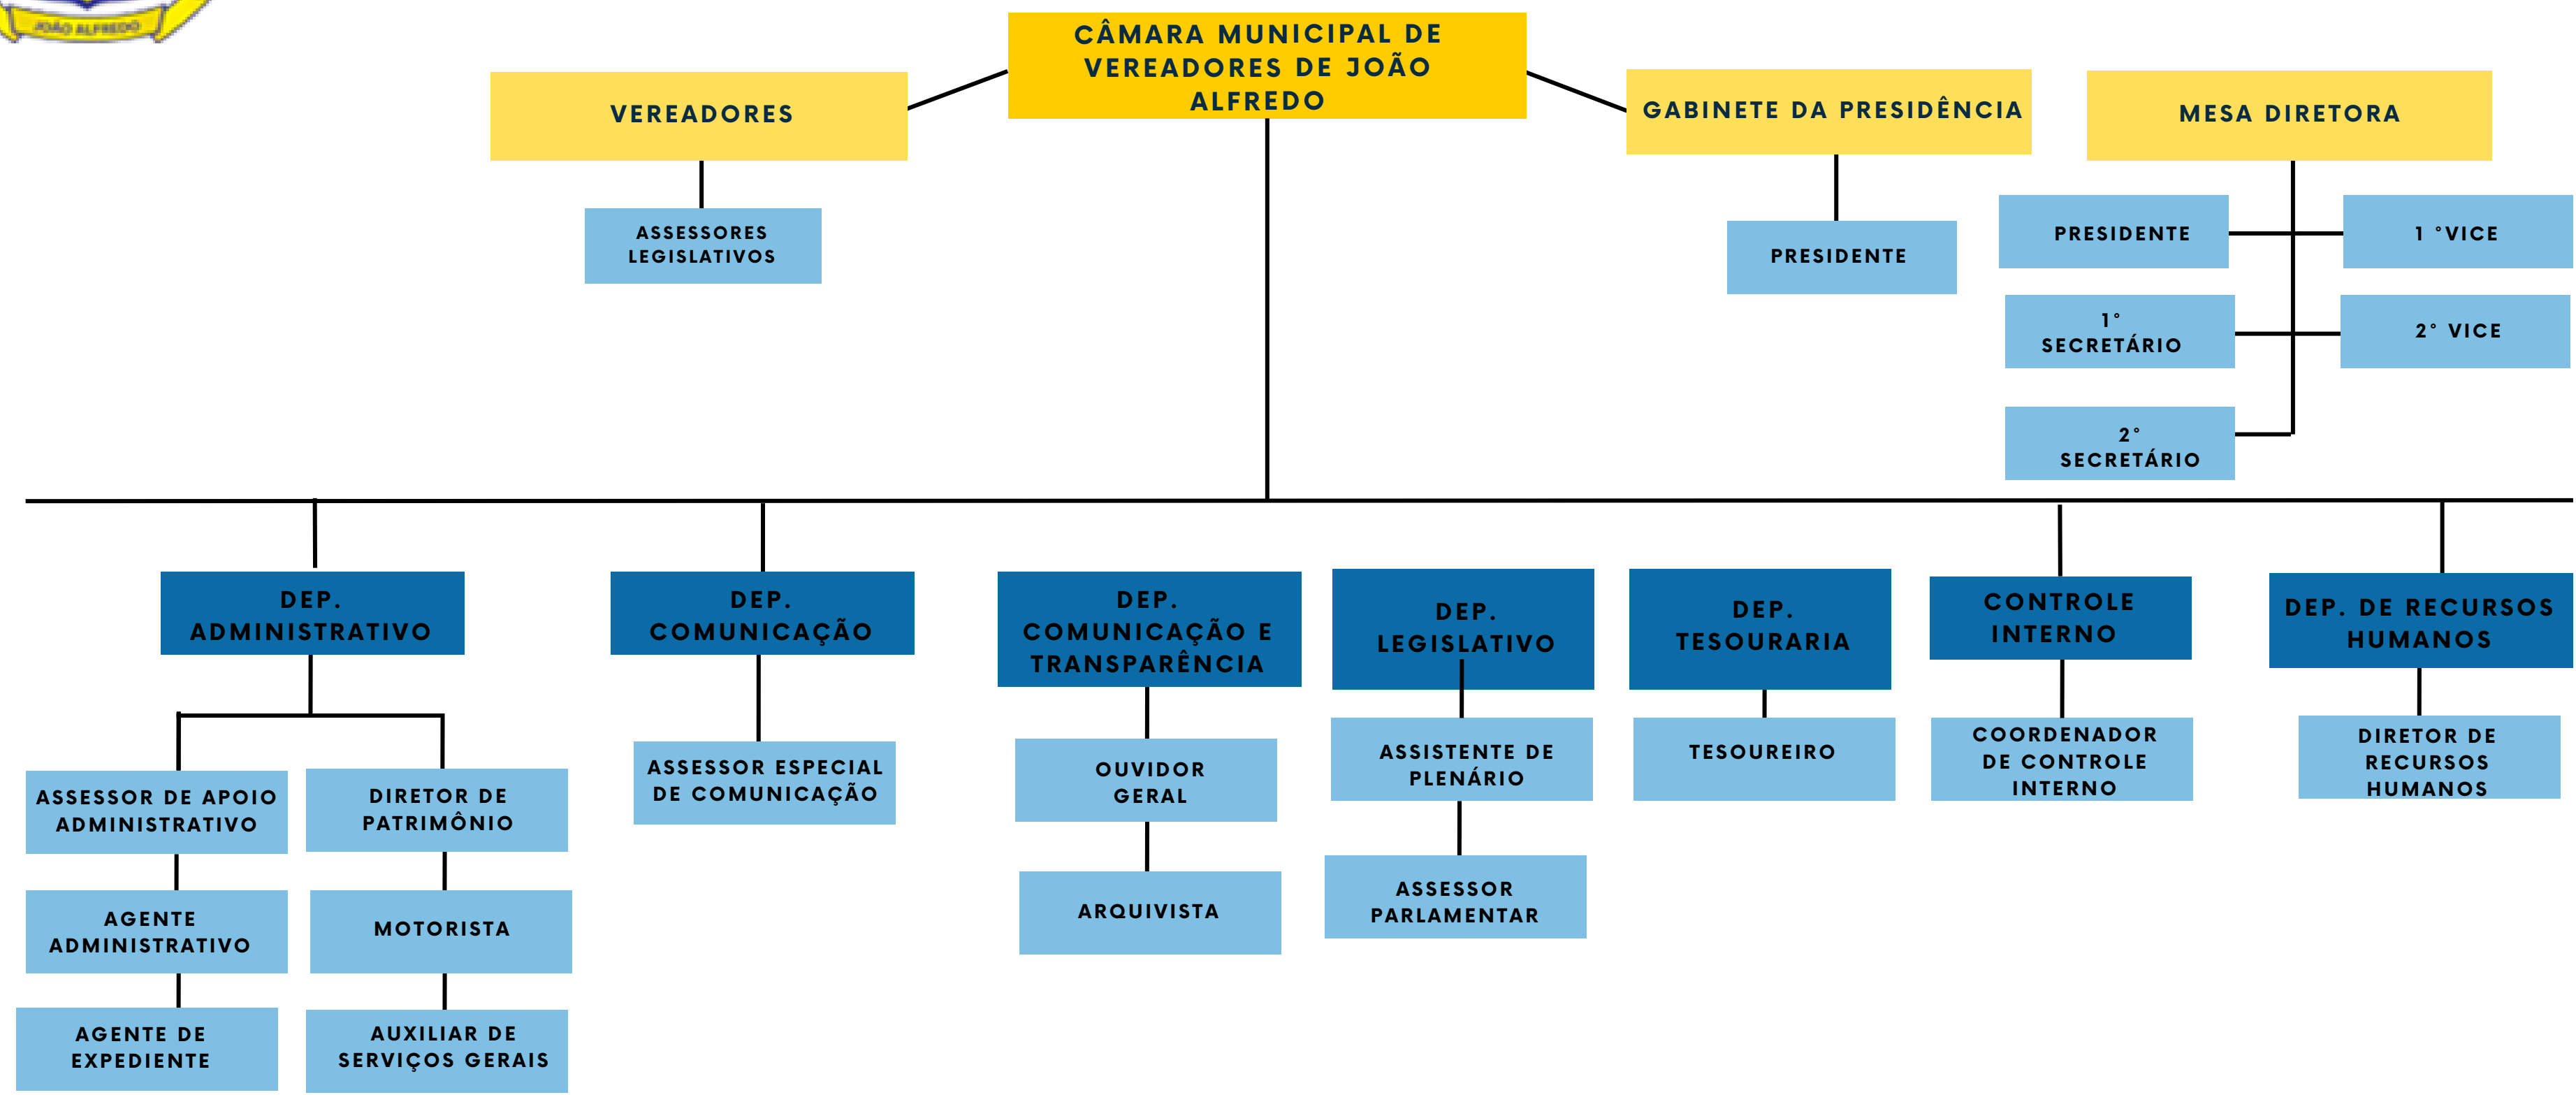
JOÃO ALFREDO

CÂMARA MUNICIPAL DE VEREADORES DE JOÃO ALFREDO

VEREADORES

ASSESSORES LEGISLATIVOS

GABINETE DA PRESIDÊNCIA

PRESIDENTE

MESA DIRETORA

PRESIDENTE

1 °VICE

1° SECRETÁRIO

2° VICE

2° SECRETÁRIO

DEP. ADMINISTRATIVO

ASSESSOR DE APOIO ADMINISTRATIVO

AGENTE ADMINISTRATIVO

AGENTE DE EXPEDIENTE

DIRETOR DE PATRIMÔNIO

MOTORISTA

AUXILIAR DE SERVIÇOS GERAIS

DEP. COMUNICAÇÃO

ASSESSOR ESPECIAL DE COMUNICAÇÃO

DEP. COMUNICAÇÃO E TRANSPARÊNCIA

OUVIDOR GERAL

ARQUIVISTA

DEP. LEGISLATIVO

ASSISTENTE DE PLENÁRIO

ASSESSOR PARLAMENTAR

DEP. TESOURARIA

TESOUREIRO

CONTROLE INTERNO

COORDENADOR DE CONTROLE INTERNO

DEP. DE RECURSOS HUMANOS

DIRETOR DE RECURSOS HUMANOS